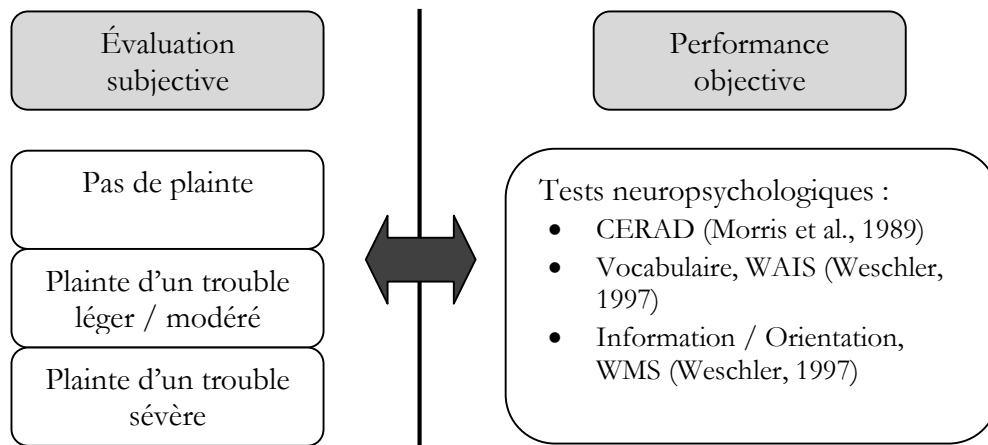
Évaluation subjective

Pas de plainte

Plainte d'un trouble léger / modéré

Plainte d'un trouble sévère

Performance objective

Tests neuropsychologiques :
- CERAD (Morris et al., 1989)
- Vocabulaire, WAIS (Weschler, 1997)
- Information / Orientation, WMS (Weschler, 1997)